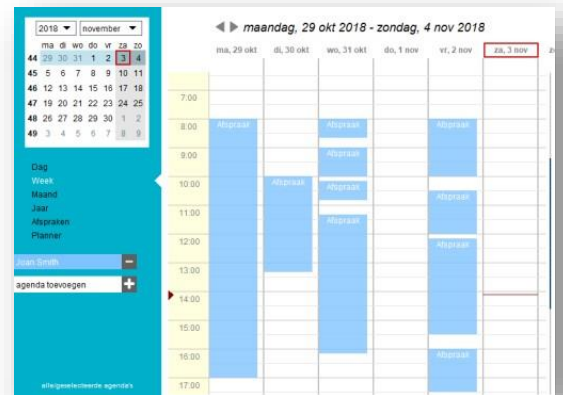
2018 ▼ november ▼

| | ma | di | wo | do | vr | za | zo |
|---|---|---|---|---|---|---|---|
| 44 | 29 | 30 | 31 | 1 | 2 | 3 | 4 |
| 45 | 5 | 6 | 7 | 8 | 9 | 10 | 11 |
| 46 | 12 | 13 | 14 | 15 | 16 | 17 | 18 |
| 47 | 19 | 20 | 21 | 22 | 23 | 24 | 25 |
| 48 | 26 | 27 | 28 | 29 | 30 | 1 | 2 |
| 49 | 3 | 4 | 5 | 6 | 7 | 8 | 9 |

Dag
Week
Maand
Jaar
Afspraken
Planner

Jean Smith

agenda toevoegen +

alle/geselecteerde agenda's

◀ ▶ maandag, 29 okt 2018 - zondag, 4 nov 2018

ma, 29 okt | di, 30 okt | wo, 31 okt | do, 1 nov | vr, 2 nov | za, 3 nov | zo

7:00
8:00
9:00
10:00
11:00
12:00
13:00
14:00
15:00
16:00
17:00

Afspraak
Afspraak
Afspraak
Afspraak
Afspraak
Afspraak
Afspraak
Afspraak
Afspraak
Afspraak